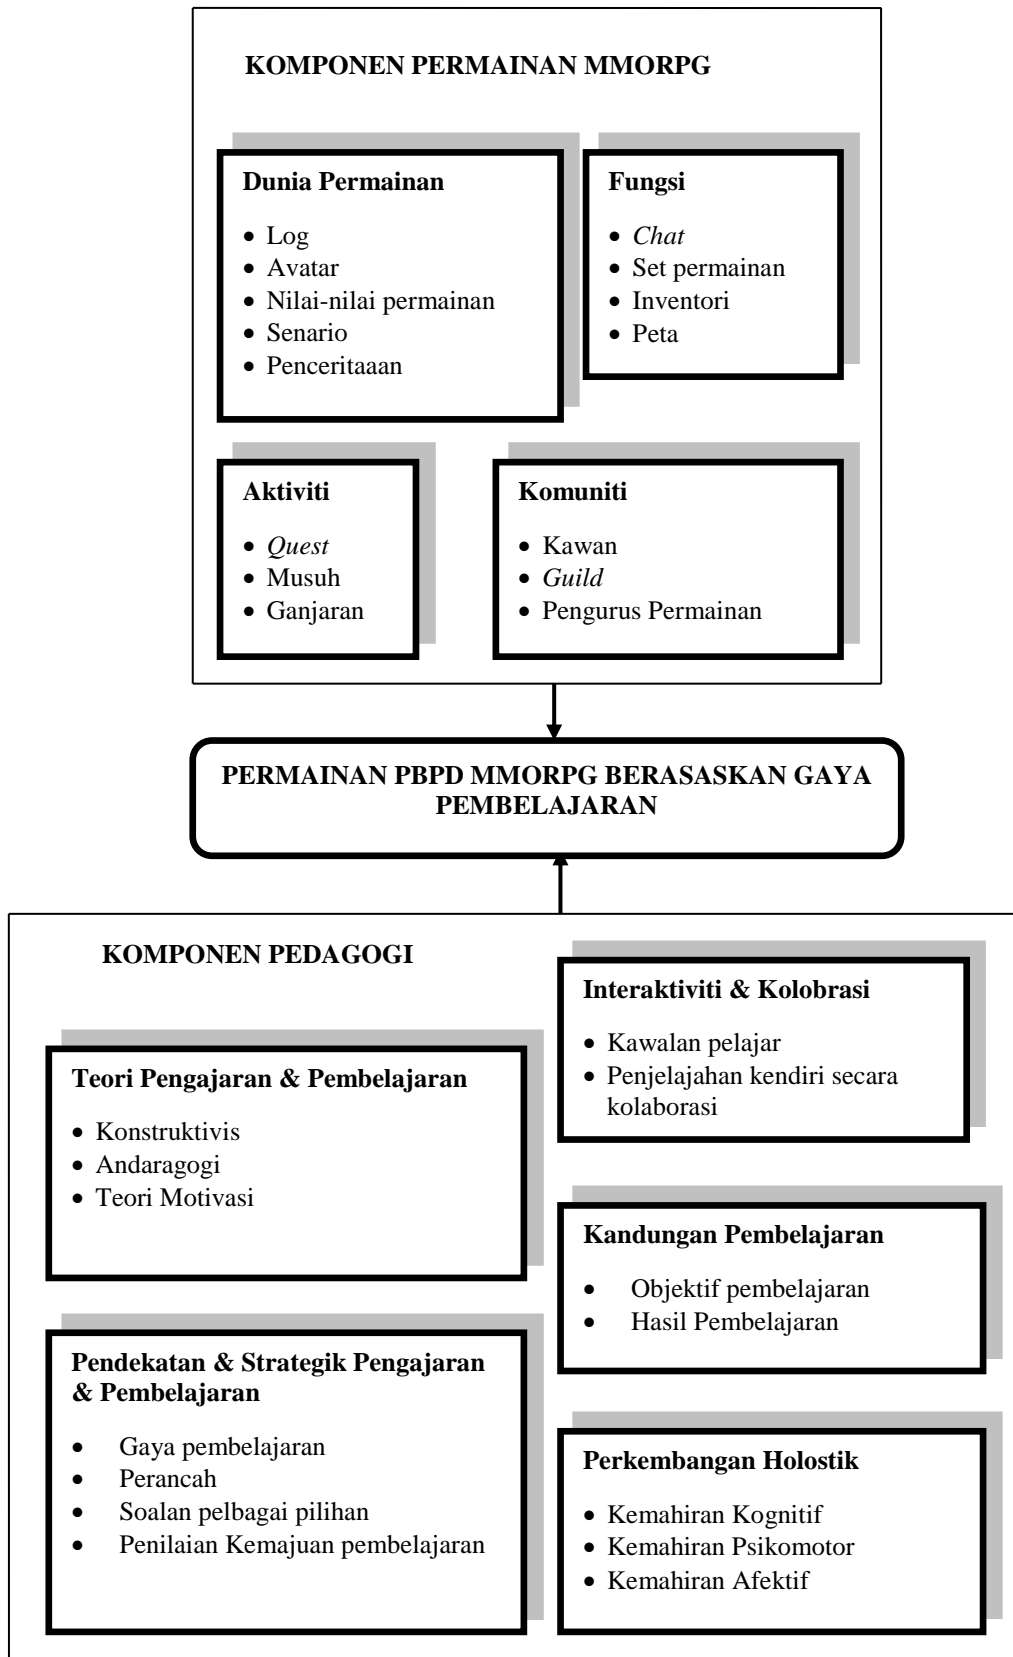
KOMPONEN PERMAINAN MMORPG

Dunia Permainan

- Log
- Avatar
- Nilai-nilai permainan
- Senario
- Penceritaaan

Fungsi

- *Chat*
- Set permainan
- Inventori
- Peta

Aktiviti

- *Quest*
- Musuh
- Ganjaran

Komuniti

- Kawan
- *Guild*
- Pengurus Permainan

PERMAINAN PBPD MMORPG BERASASKAN GAYA PEMBELAJARAN

KOMPONEN PEDAGOGI

Teori Pengajaran & Pembelajaran

- Konstruktivis
- Andaragogi
- Teori Motivasi

Pendekatan & Strategik Pengajaran & Pembelajaran

- Gaya pembelajaran
- Perancah
- Soalan pelbagai pilihan
- Penilaian Kemajuan pembelajaran

Interaktiviti & Kolobrasi

- Kawalan pelajar
- Penjelajahan kendiri secara kolaborasi

Kandungan Pembelajaran

- Objektif pembelajaran
- Hasil Pembelajaran

Perkembangan Holostik

- Kemahiran Kognitif
- Kemahiran Psikomotor
- Kemahiran Afektif